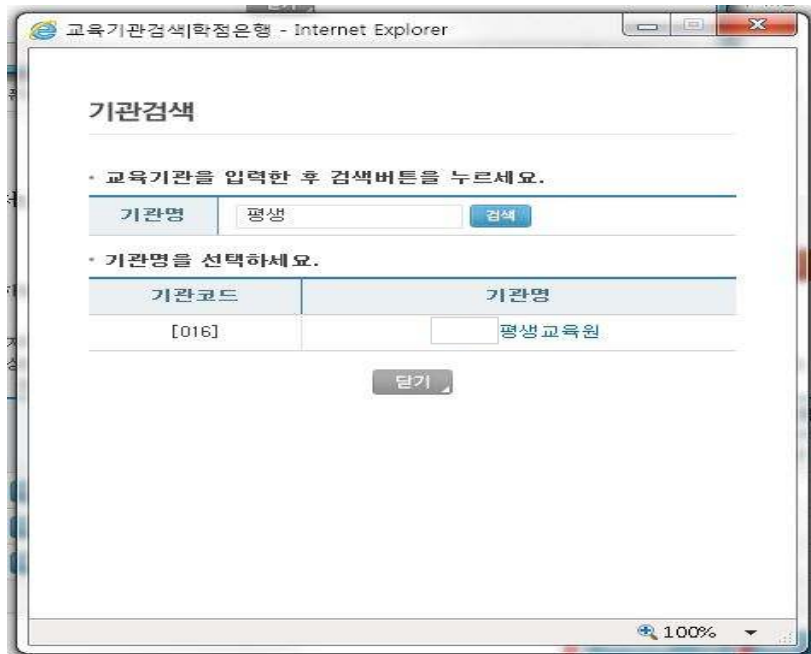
교육기관검색|학점은행 - Internet Explorer

기관검색

· 교육기관을 입력한 후 검색버튼을 누르세요.

| 기관명 | 평생 검색 |
|---|---|

· 기관명을 선택하세요.

| 기관코드 | 기관명 |
|---|---|
| [016] | 평생교육원 |

닫기

100%